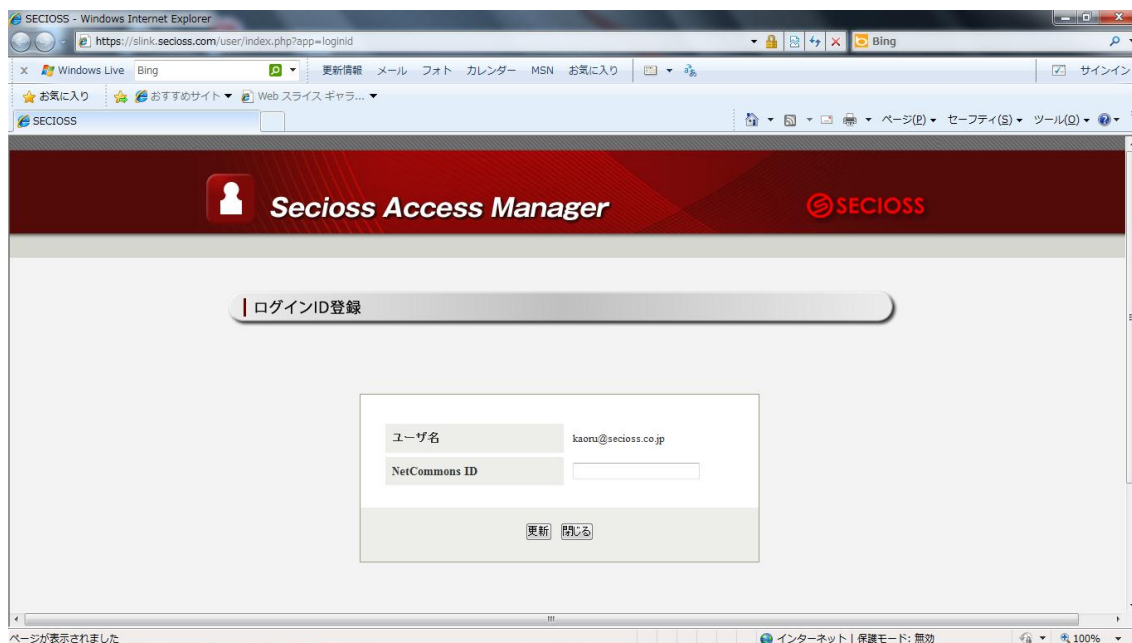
SECIOSS - Windows Internet Explorer

https://slink.secioss.com/user/index.php?app=loginid

Bing

Windows Live Bing 更新情報 メール フォト カレンダー MSN お気に入り

サインイン

お気に入り おすすめサイト ▼ Web スライス ギャラ... ▼

SECIOSS

ページ(P) ▼ セーフティ(S) ▼ ツール(O) ▼

Secioss Access Manager

SECIOSS

ログインID登録

| ユーザ名 | kaoru@secioss.co.jp |
|---|---|
| NetCommons ID | |

更新 閉じる

ページが表示されました

インターネット | 保護モード: 無効

100%